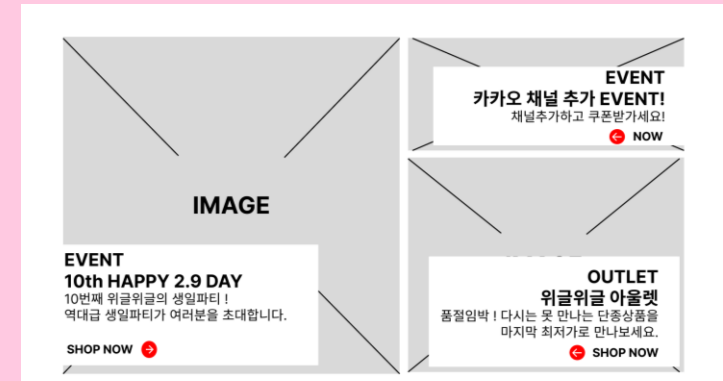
IMAGE

EVENT
10th HAPPY 2.9 DAY
10번째 위글위글의 생일파티 !
역대급 생일파티가 여러분을 초대합니다.

SHOP NOW

EVENT
카카오 채널 추가 EVENT!
채널추가하고 쿠폰받가세요!

NOW

OUTLET
위글위글 아울렛
품절임박 ! 다시는 못 만나는 단종상품을
마지막 최저가로 만나보세요.

SHOP NOW